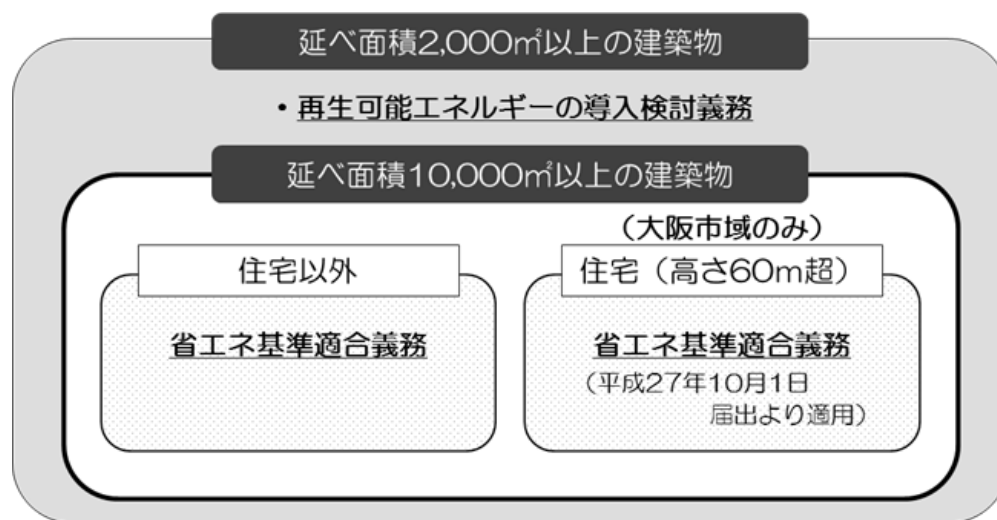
延べ面積2,000㎡以上の建築物

・再生可能エネルギーの導入検討義務

延べ面積10,000㎡以上の建築物

住宅以外

省エネ基準適合義務

（大阪市域のみ）

住宅（高さ60m超）

省エネ基準適合義務

（平成27年10月1日 届出より適用）